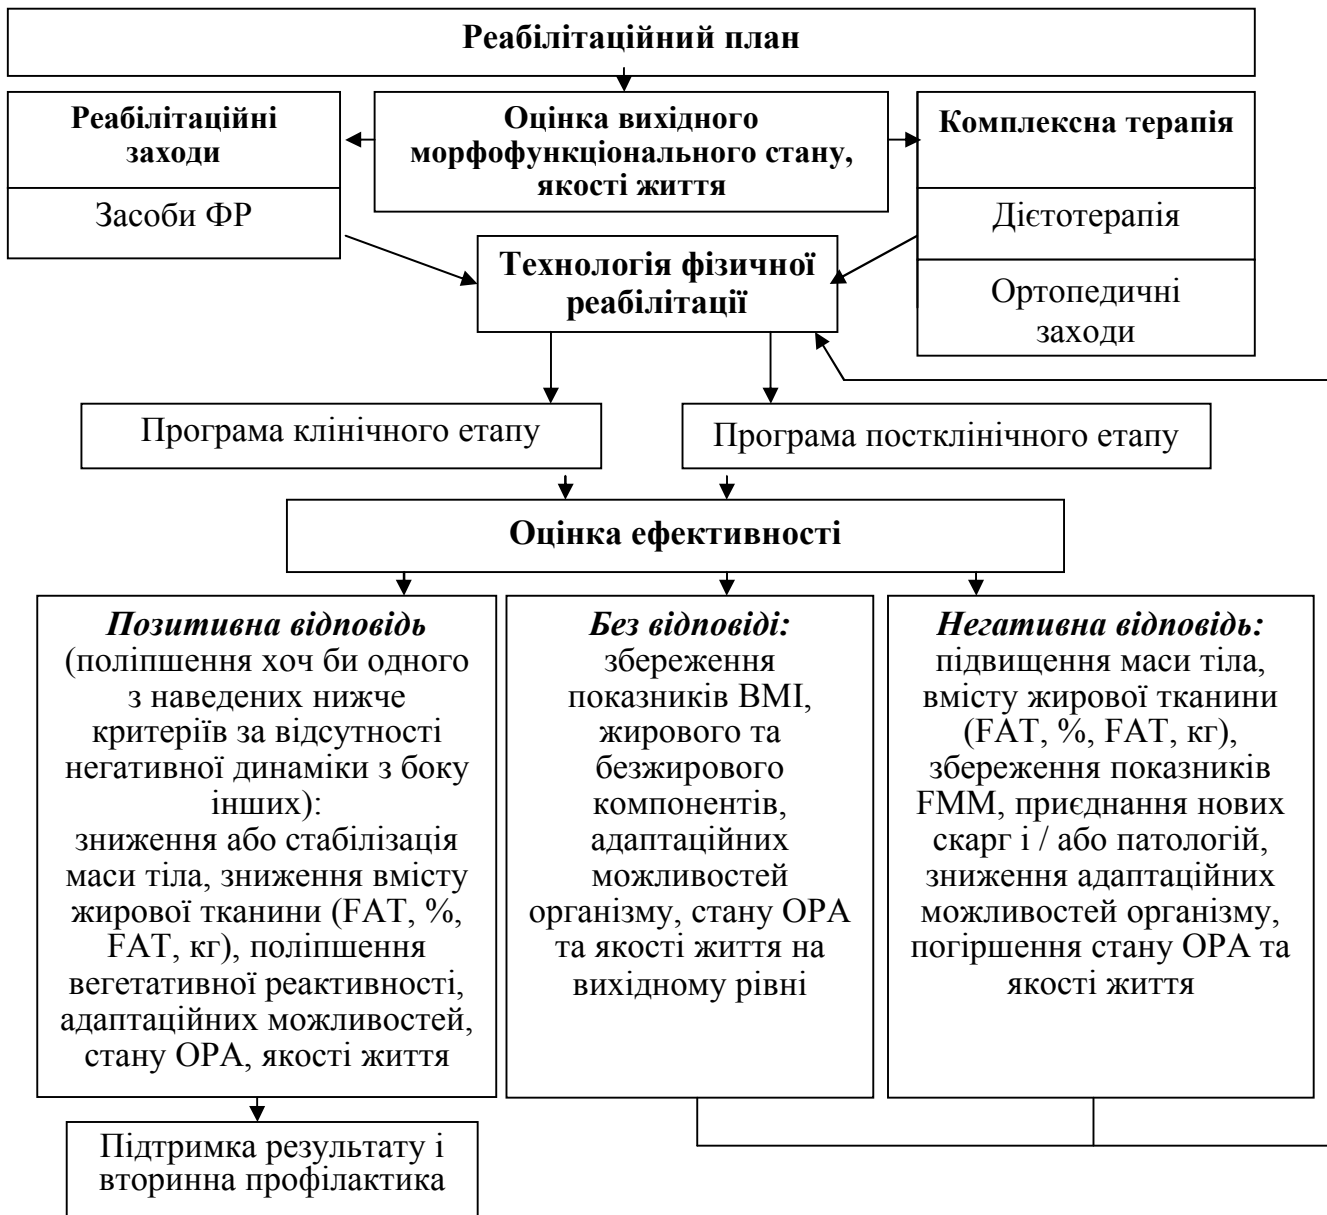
**Реабілітаційний план**

**Реабілітаційні заходи**

Засоби ФР

**Оцінка вихідного морфофункціонального стану, якості життя**

**Комплексна терапія**

Дієтотерапія

Ортопедичні заходи

**Технологія фізичної реабілітації**

Програма клінічного етапу

Програма постклінічного етапу

**Оцінка ефективності**

***Позитивна відповідь*** (поліпшення хоч би одного з наведених нижче критеріїв за відсутності негативної динаміки з боку інших): зниження або стабілізація маси тіла, зниження вмісту жирової тканини (FAT, %, FAT, кг), поліпшення вегетативної реактивності, адаптаційних можливостей, стану ОРА, якості життя

***Без відповіді:*** збереження показників BMI, жирового та безжирового компонентів, адаптаційних можливостей організму, стану ОРА та якості життя на вихідному рівні

***Негативна відповідь:*** підвищення маси тіла, вмісту жирової тканини (FAT, %, FAT, кг), збереження показників FMM, приєднання нових скарг і / або патологій, зниження адаптаційних можливостей організму, погіршення стану ОРА та якості життя

Підтримка результату і вторинна профілактика